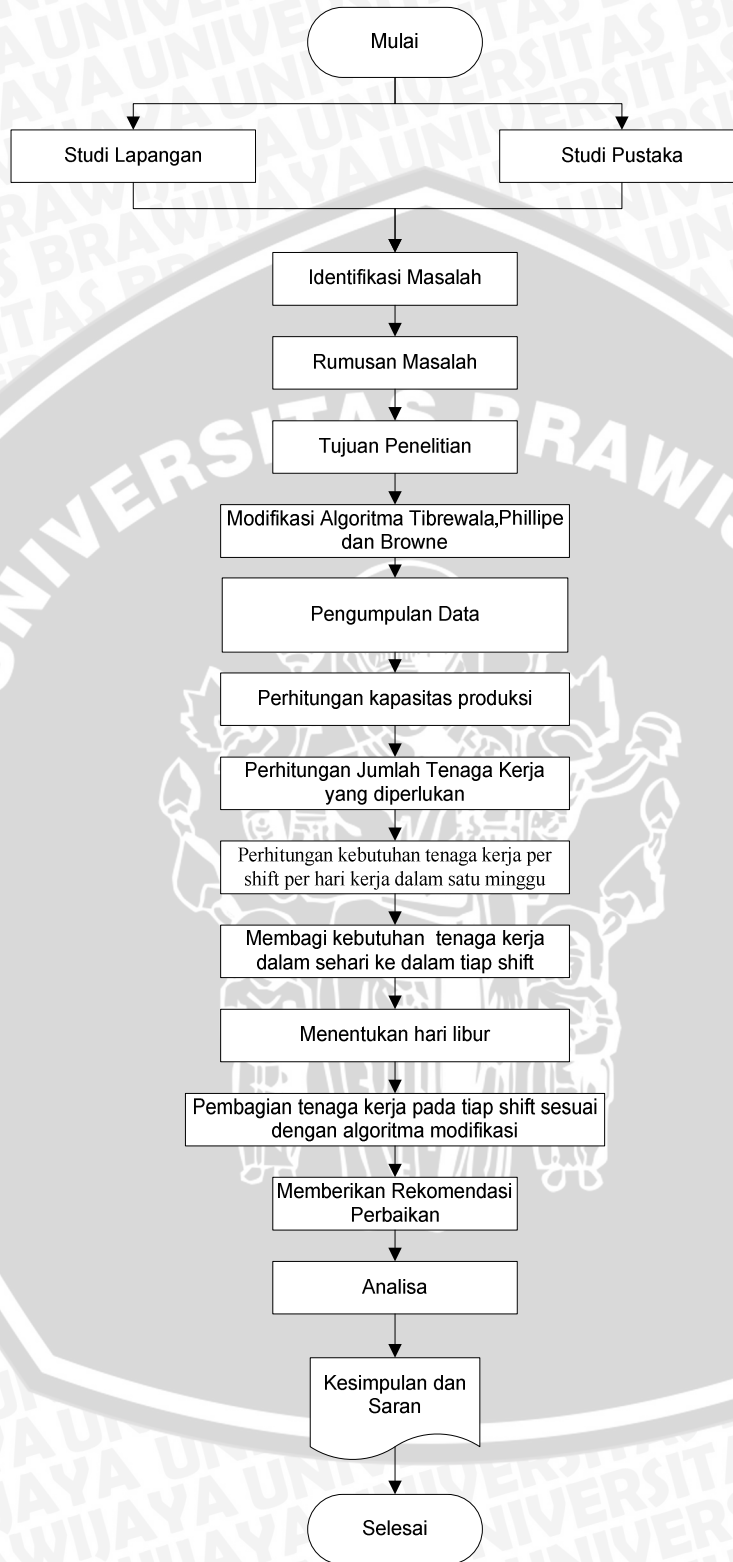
Mulai

Studi Lapangan

Studi Pustaka

Identifikasi Masalah

Rumusan Masalah

Tujuan Penelitian

Modifikasi Algoritma Tibrewala,Phillipe dan Browne

Pengumpulan Data

Perhitungan kapasitas produksi

Perhitungan Jumlah Tenaga Kerja yang diperlukan

Perhitungan kebutuhan tenaga kerja per shift per hari kerja dalam satu minggu

Membagi kebutuhan tenaga kerja dalam sehari ke dalam tiap shift

Menentukan hari libur

Pembagian tenaga kerja pada tiap shift sesuai dengan algoritma modifikasi

Memberikan Rekomendasi Perbaikan

Analisa

Kesimpulan dan Saran

Selesai